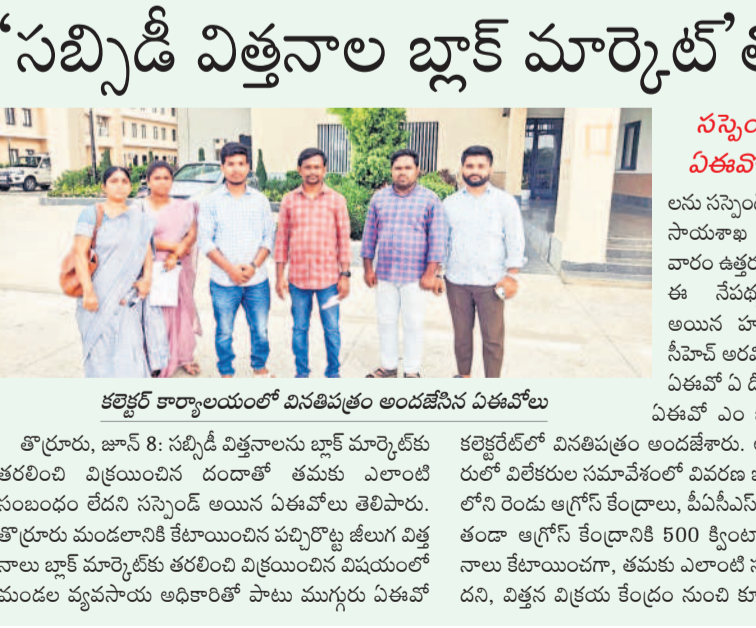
'సబ్సిడీ విత్తనాల బ్లాక్ మార్కెట్' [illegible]

కలెక్టర్ కార్యాలయంలో వినతిపత్రం అందజేసిన ఏఈవోలు

తొర్రూరు, జూన్ 8: సబ్సిడీ విత్తనాలను బ్లాక్ మార్కెట్‌కు తరలించి విక్రయించిన దందాతో తమకు ఎలాంటి సంబంధం లేదని సస్పెండ్ అయిన ఏఈవోలు తెలిపారు. తొర్రూరు మండలానికి కేటాయించిన పచ్చిరొట్ట జీలుగ విత్తనాలు బ్లాక్ మార్కెట్‌కు తరలించి విక్రయించిన విషయంలో మండల వ్యవసాయ అధికారితో పాటు ముగ్గురు ఏఈవో

కలెక్టరేట్‌లో వినతిపత్రం అందజేశారు. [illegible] రులో విలేకరుల సమావేశంలో వివరణ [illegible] లోని రెండు ఆగ్రోస్ కేంద్రాలు, పీఏసీఎస్ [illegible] తండా ఆగ్రోస్ కేంద్రానికి 500 క్వింట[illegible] నాలు కేటాయించగా, తమకు ఎలాంటి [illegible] దని, విత్తన విక్రయ కేంద్రం నుంచి కొ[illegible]

సస్పెం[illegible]
ఏఈవో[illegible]

లను సస్పెం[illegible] సాయశాఖ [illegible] వారం ఉత్తర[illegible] ఈ నేపథ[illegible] అయిన హ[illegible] సీహెచ్ అర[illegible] ఏఈవో ఏ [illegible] ఏఈవో ఎం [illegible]